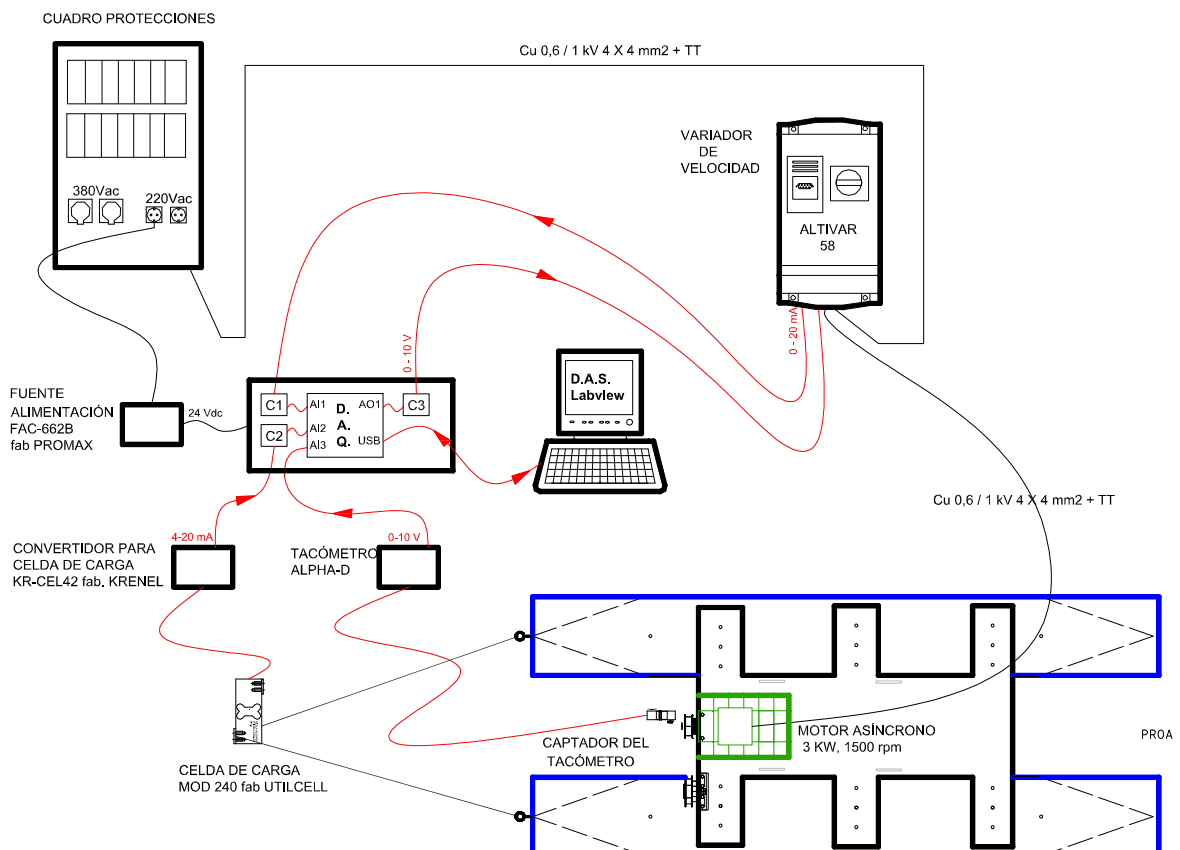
CUADRO PROTECCIONES

380Vac

220Vac

Cu 0,6 / 1 kV 4 X 4 mm2 + TT

VARIADOR DE VELOCIDAD

ALTIVAR 58

0 - 20 mA

0 - 10 V

FUENTE ALIMENTACIÓN FAC-662B fab PROMAX

24 Vdc

C1

C2

AI1

AI2

AI3

D. A. Q.

AO1

USB

C3

D.A.S. Labview

Cu 0,6 / 1 kV 4 X 4 mm2 + TT

4-20 mA

CONVERTIDOR PARA CELDA DE CARGA KR-CEL42 fab. KRENEL

0-10 V

TACÓMETRO ALPHA-D

MOTOR ASÍNCRONO 3 KW, 1500 rpm

PROA

CAPTADOR DEL TACÓMETRO

CELDA DE CARGA MOD 240 fab UTILCELL